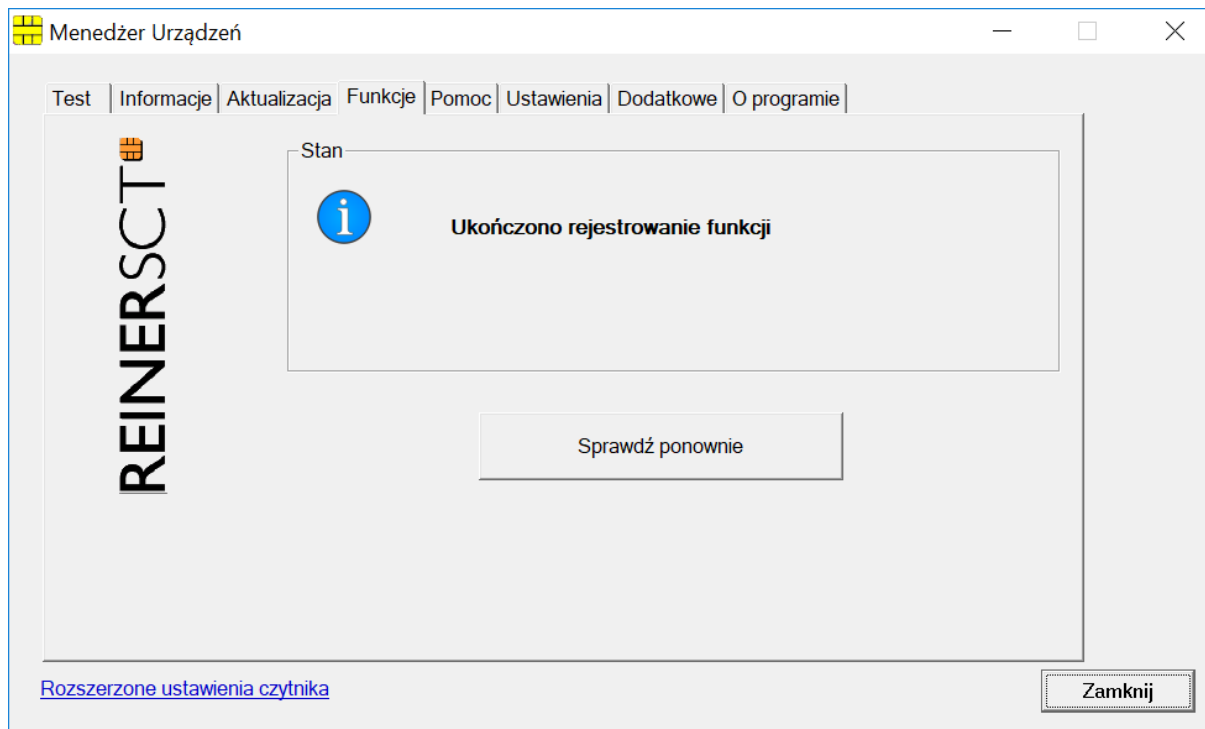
Menedżer Urządzeń

Test | Informacje | Aktualizacja | Funkcje | Pomoc | Ustawienia | Dodatkowe | O programie

REINERSCT

Stan

Ukończono rejestrowanie funkcji

Sprawdź ponownie

Rozszerzone ustawienia czytnika

Zamknij